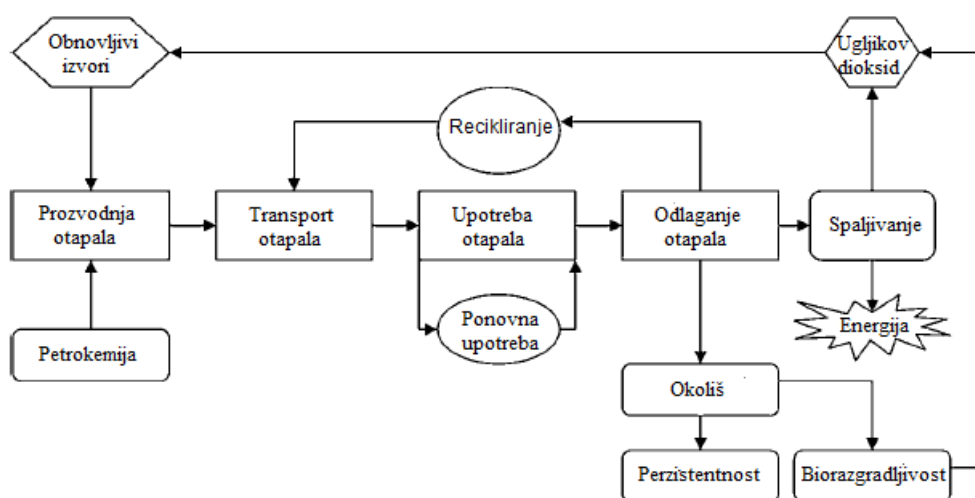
Obnovljivi izvori

Ugljikov dioksid

Recikliranje

Prozvodnja otapala

Transport otapala

Upotreba otapala

Odlaganje otapala

Spaljivanje

Energija

Ponovna upotreba

Petrokemija

Okoliš

Perzistentnost

Biorazgradljivost